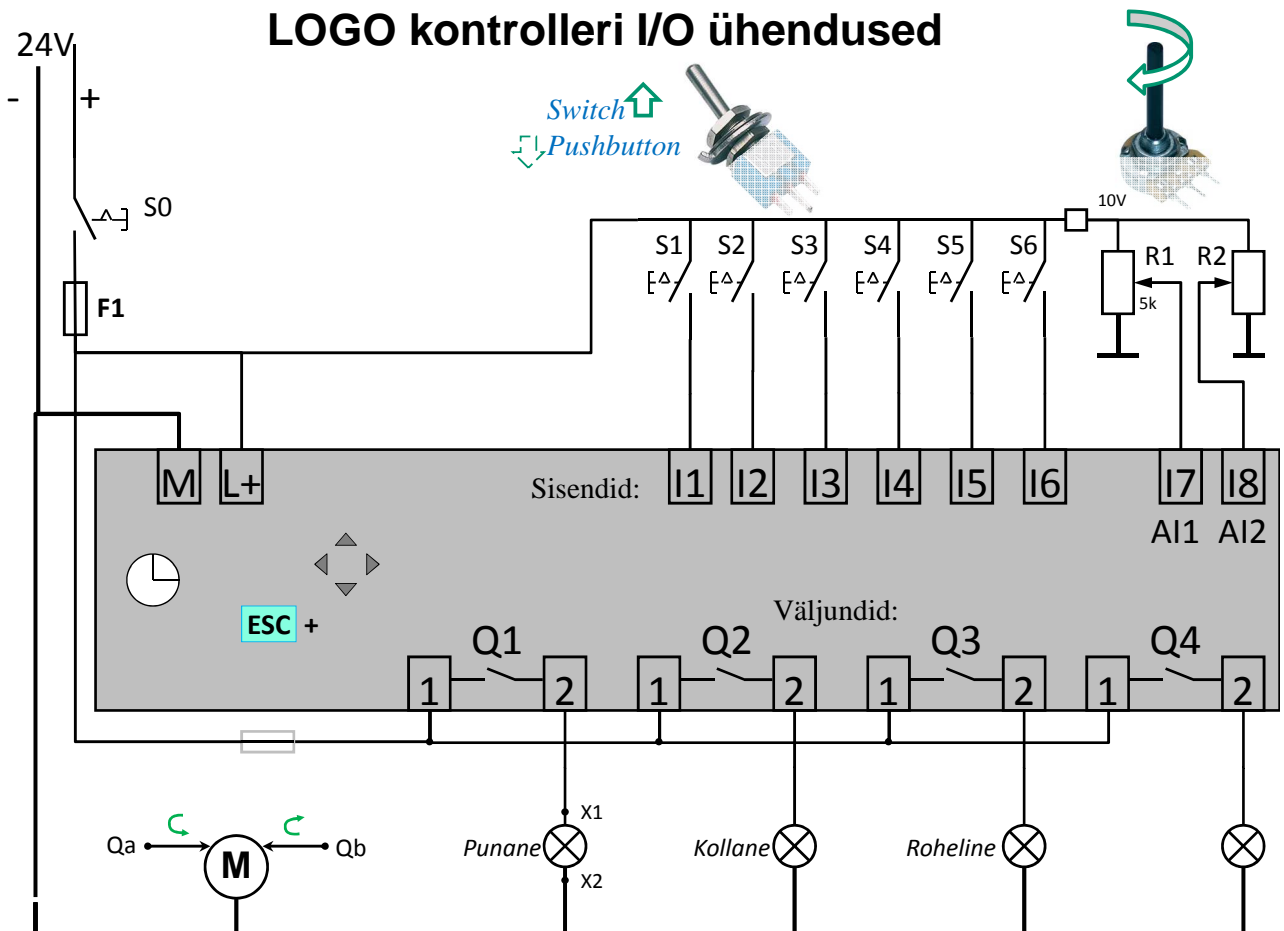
LOGO kontrolleri I/O ühendused

24V
-
+

S0

F1

Switch
Pushbutton

10V

S1 S2 S3 S4 S5 S6

R1
5k
R2

M L+

Sisendid:

I1 I2 I3 I4 I5 I6 I7 I8
AI1 AI2

ESC +

Väljundid:

Q1 Q2 Q3 Q4

1 2 1 2 1 2 1 2

X1
Punane
X2
Kollane
Roheline

Qa
M
Qb